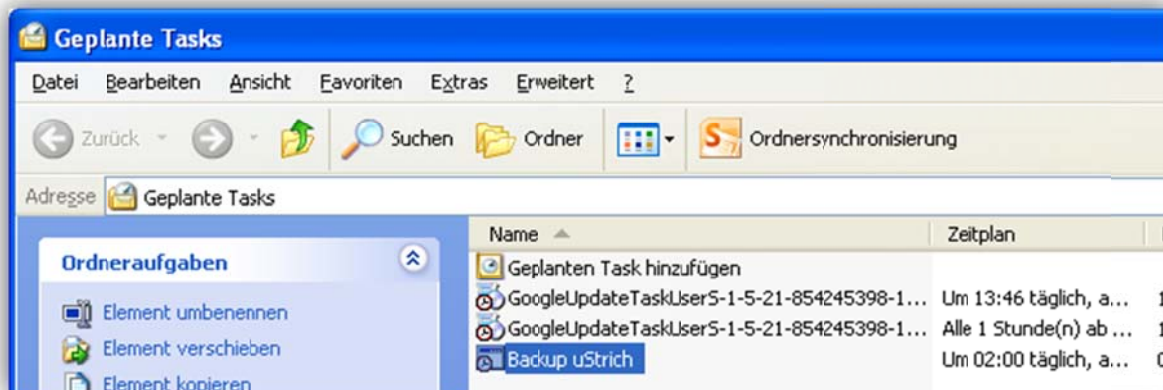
Geplante Tasks

Datei Bearbeiten Ansicht Favoriten Extras Erweitert ?

Zurück Suchen Ordner Ordnersynchronisierung

Adresse Geplante Tasks

Ordneraufgaben

Element umbenennen
Element verschieben
Element kopieren

| Name | Zeitplan |
|---|---|
| Geplanten Task hinzufügen | |
| GoogleUpdateTaskUserS-1-5-21-854245398-1... | Um 13:46 täglich, a... |
| GoogleUpdateTaskUserS-1-5-21-854245398-1... | Alle 1 Stunde(n) ab ... |
| Backup uStrich | Um 02:00 täglich, a... |